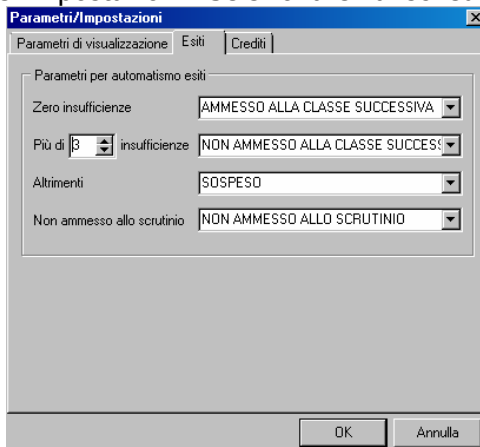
Parametri/Impostazioni

Parametri di visualizzazione | Esiti | Crediti

Parametri per automatismo esiti

Zero insufficienze | AMMESSO ALLA CLASSE SUCCESSIVA

Più di 3 insufficienze | NON AMMESSO ALLA CLASSE SUCCESS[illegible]

Altrimenti | SOSPESO

Non ammesso allo scrutinio | NON AMMESSO ALLO SCRUTINIO

OK | Annulla